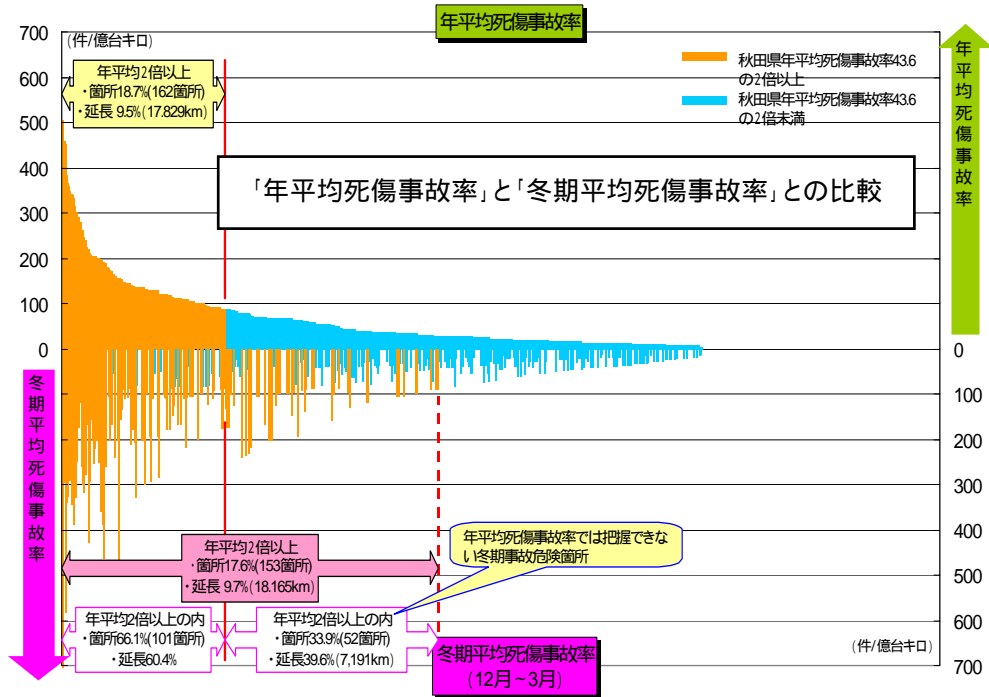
年平均死傷事故率

700
(件/億台キロ)
600
500
400
300
200
100
0

年平均2倍以上
・箇所18.7%(162箇所)
・延長 9.5%(17.829km)

秋田県年平均死傷事故率43.6の2倍以上
秋田県年平均死傷事故率43.6の2倍未満

年平均死傷事故率

「年平均死傷事故率」と「冬期平均死傷事故率」との比較

0
100
200
300
400
500
600
700

冬期平均死傷事故率

年平均2倍以上
・箇所17.6%(153箇所)
・延長 9.7%(18.165km)

年平均死傷事故率では把握できない冬期事故危険箇所

年平均2倍以上の内
・箇所66.1%(101箇所)
・延長60.4%

年平均2倍以上の内
・箇所33.9%(52箇所)
・延長39.6%(7,191km)

冬期平均死傷事故率
(12月～3月)

(件/億台キロ)